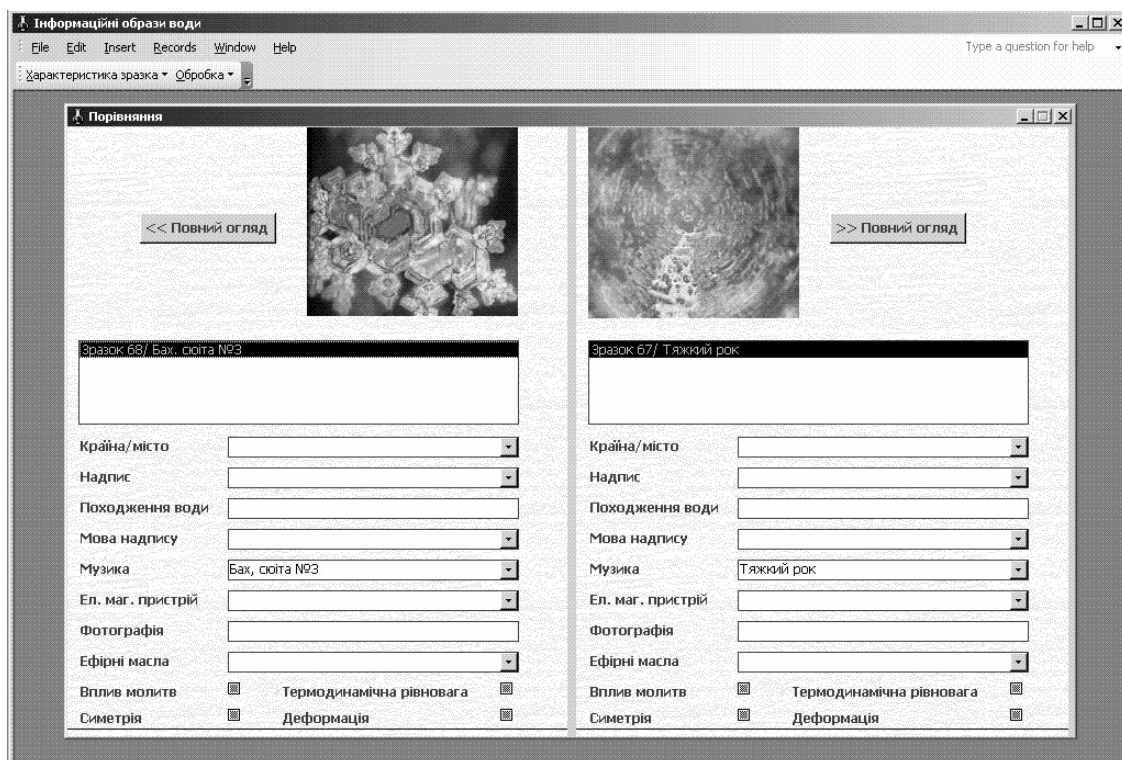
Інформаційні образи води

File Edit Insert Records Window Help

Type a question for help

Характеристика зразка ▾ Обробка ▾

Порівняння

<< Повний огляд

>> Повний огляд

Зразок 68/ Бах. сюїта №3

Зразок 67/ Тяжкий рок

| | |
|---|---|
| Країна/місто | |
| Надпис | |
| Походження води | |
| Мова надпису | |
| Музика | Бах, сюїта №3 |
| Ел. маг. пристрій | |
| Фотографія | |
| Ефірні масла | |

Вплив молитв
Термодинамічна рівновага
Симетрія
Деформація

| | |
|---|---|
| Країна/місто | |
| Надпис | |
| Походження води | |
| Мова надпису | |
| Музика | Тяжкий рок |
| Ел. маг. пристрій | |
| Фотографія | |
| Ефірні масла | |

Вплив молитв
Термодинамічна рівновага
Симетрія
Деформація